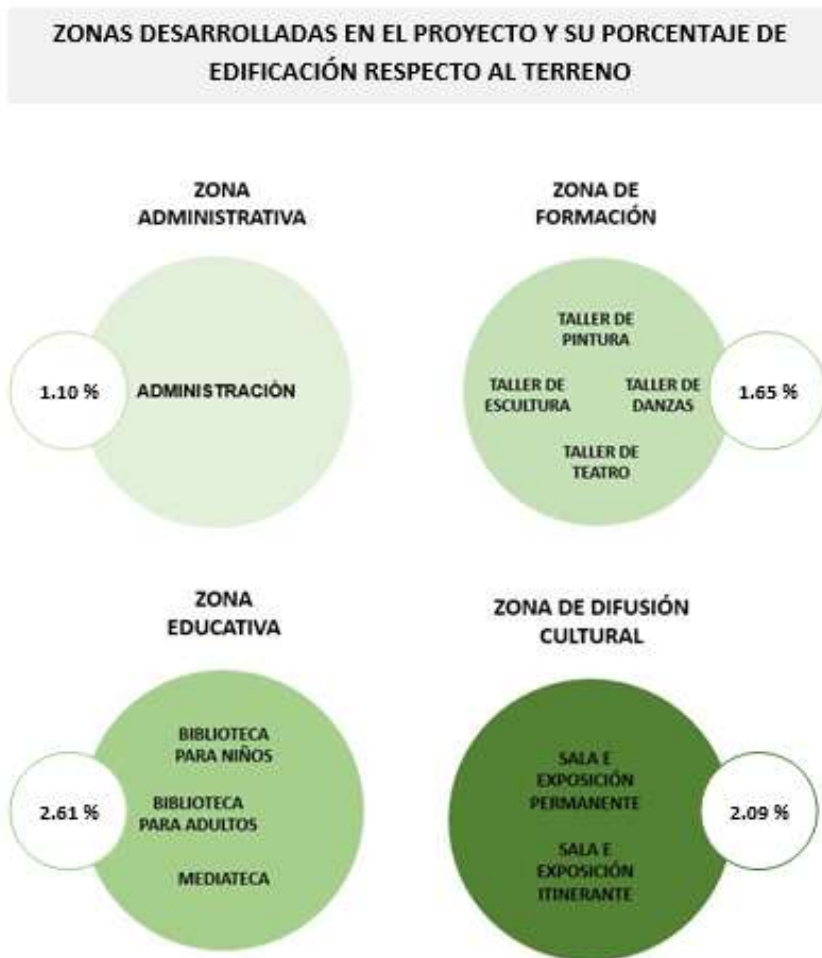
ZONAS DESARROLLADAS EN EL PROYECTO Y SU PORCENTAJE DE EDIFICACIÓN RESPECTO AL TERRENO

ZONA ADMINISTRATIVA

1.10 %

ADMINISTRACIÓN

ZONA DE FORMACIÓN

TALLER DE PINTURA

TALLER DE ESCULTURA

TALLER DE DANZAS

TALLER DE TEATRO

1.65 %

ZONA EDUCATIVA

BIBLIOTECA PARA NIÑOS

2.61 %

BIBLIOTECA PARA ADULTOS

MEDIATECA

ZONA DE DIFUSIÓN CULTURAL

SALA E EXPOSICIÓN PERMANENTE

SALA E EXPOSICIÓN ITINERANTE

2.09 %